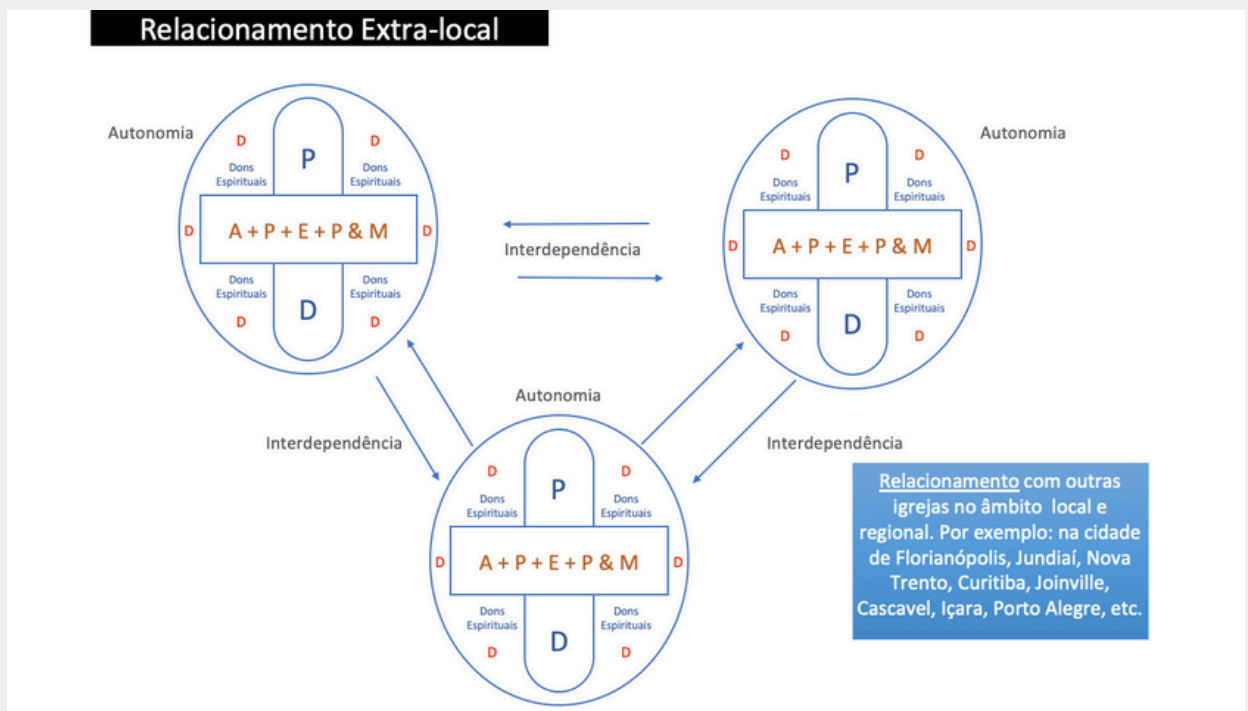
Relacionamento Extra-local

Autonomia

D D
P
Dons Espirituais Dons Espirituais
D A + P + E + P & M D
Dons Espirituais Dons Espirituais
D
D D

Interdependência

Autonomia

D D
P
Dons Espirituais Dons Espirituais
D A + P + E + P & M D
Dons Espirituais Dons Espirituais
D
D D

Interdependência

Autonomia

D D
P
Dons Espirituais Dons Espirituais
D A + P + E + P & M D
Dons Espirituais Dons Espirituais
D
D D

Interdependência

Relacionamento com outras igrejas no âmbito local e regional. Por exemplo: na cidade de Florianópolis, Jundiaí, Nova Trento, Curitiba, Joinville, Cascavel, Içara, Porto Alegre, etc.